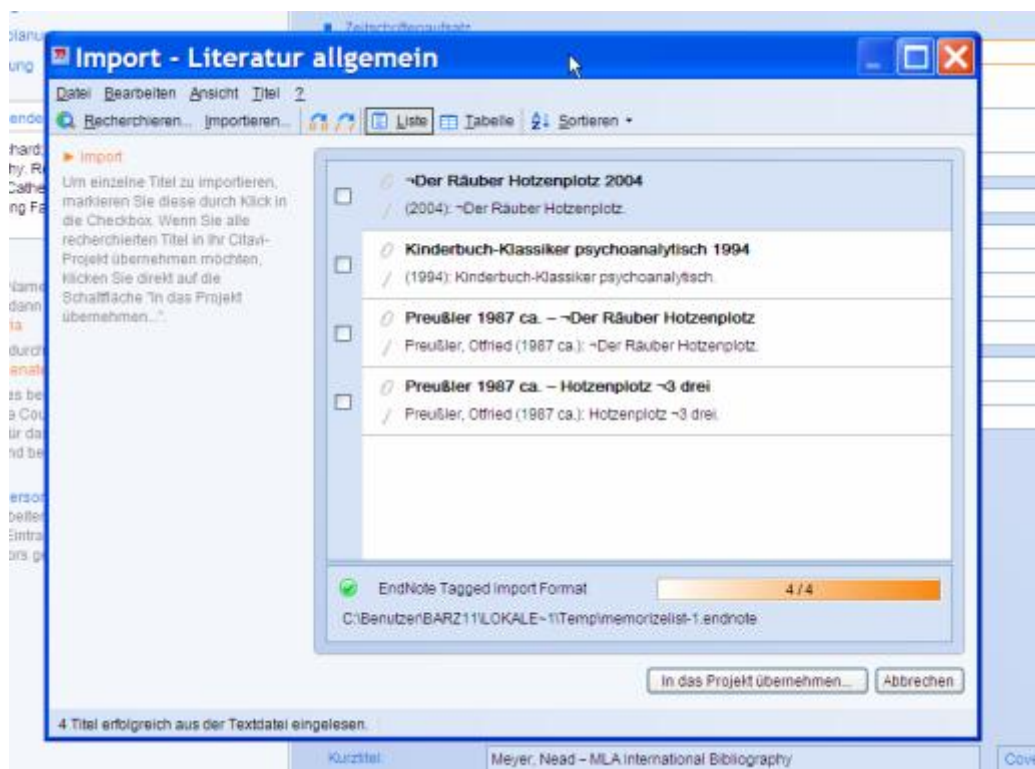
Import - Literatur allgemein

Datei Bearbeiten Ansicht Titel ?

Recherchieren... Importieren... Liste Tabelle Sortieren

► Import

Um einzelne Titel zu importieren, markieren Sie diese durch Klick in die Checkbox. Wenn Sie alle recherchierten Titel in Ihr Citavi-Projekt übernehmen möchten, klicken Sie direkt auf die Schaltfläche "In das Projekt übernehmen...".

¬Der Räuber Hotzenplotz 2004
(2004): ¬Der Räuber Hotzenplotz.

Kinderbuch-Klassiker psychoanalytisch 1994
(1994): Kinderbuch-Klassiker psychoanalytisch.

Preußler 1987 ca. – ¬Der Räuber Hotzenplotz
Preußler, Otfried (1987 ca.): ¬Der Räuber Hotzenplotz.

Preußler 1987 ca. – Hotzenplotz ¬3 drei
Preußler, Otfried (1987 ca.): Hotzenplotz ¬3 drei.

EndNote Tagged Import Format 4 / 4
C:\Benutzer\BARZ11\LOKALE~1\Temp\memorizelist-1.endnote

In das Projekt übernehmen... Abbrechen

4 Titel erfolgreich aus der Textdatei eingelesen.

Zeitschriftenaufsatz

Kurztitel: Meyer, Nead – MLA International Bibliography